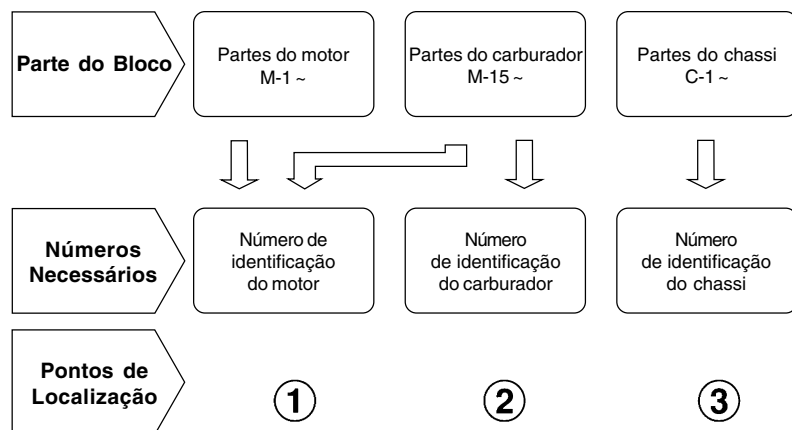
Parte do Bloco

Partes do motor
M-1 ~

Partes do carburador
M-15 ~

Partes do chassi
C-1 ~

Números Necessários

Número de identificação do motor

Número de identificação do carburador

Número de identificação do chassi

Pontos de Localização

①

②

③